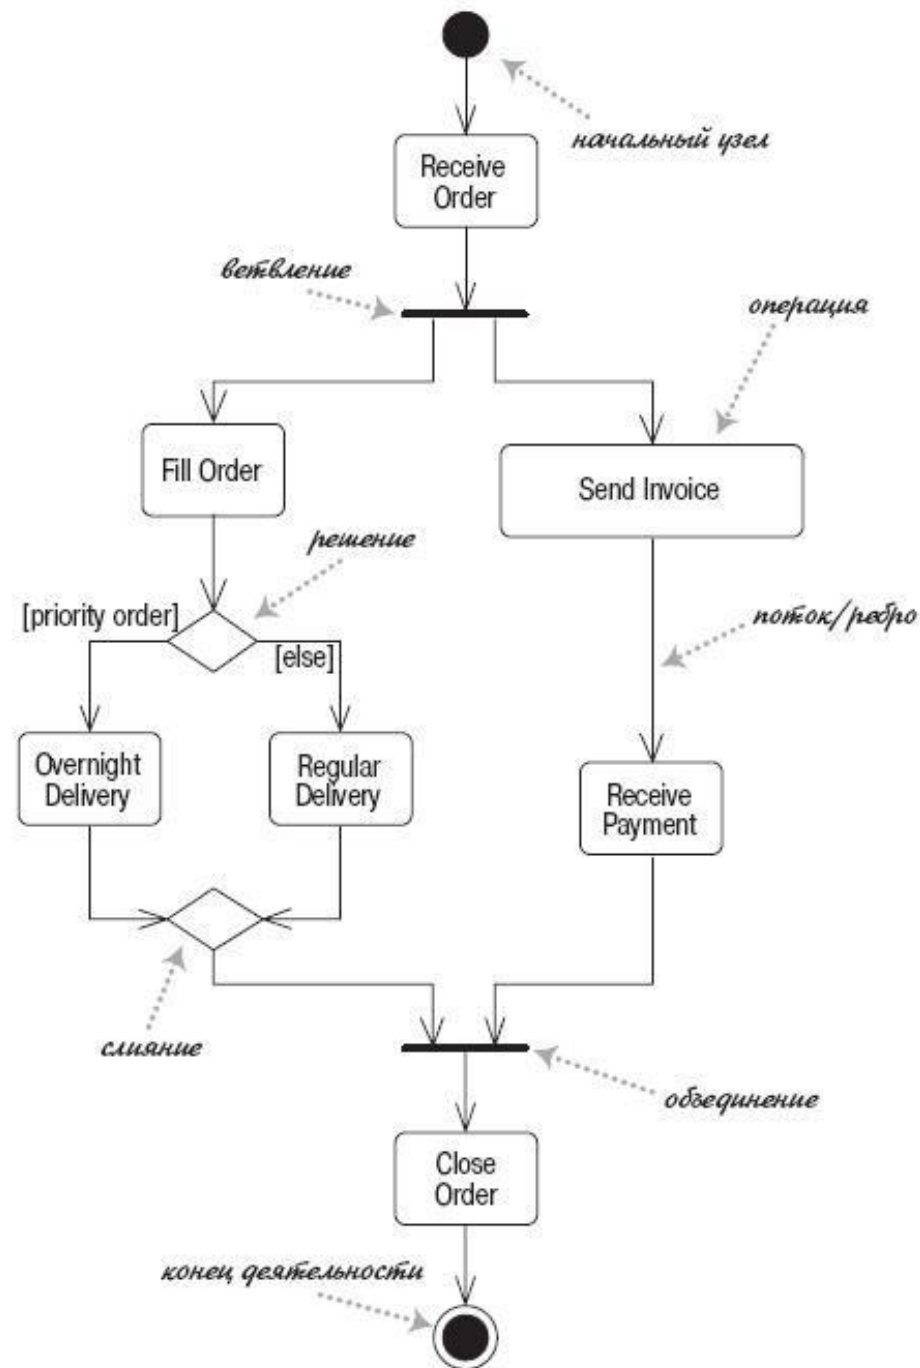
начальный узел

Receive Order

ветвление

операция

Fill Order

Send Invoice

решение

[priority order]

[else]

поток/ребро

Overnight Delivery

Regular Delivery

Receive Payment

слияние

обьединение

Close Order

конец деятельности